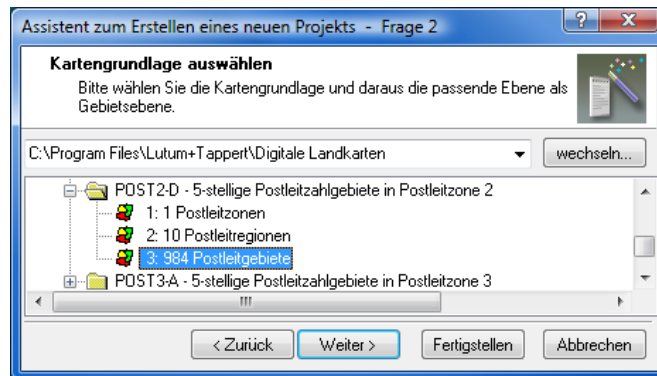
Assistent zum Erstellen eines neuen Projekts - Frage 2

?

X

Kartengrundlage auswählen

Bitte wählen Sie die Kartengrundlage und daraus die passende Ebene als Gebietsebene.

C:\Program Files\Lutum+Tappert\Digitale Landkarten

wechseln...

POST2-D - 5-stellige Postleitzahlgebiete in Postleitzone 2

1: 1 Postleitzonen

2: 10 Postleitregionen

3: 984 Postleitgebiete

POST3-A - 5-stellige Postleitzahlgebiete in Postleitzone 3

III

< Zurück

Weiter >

Fertigstellen

Abbrechen